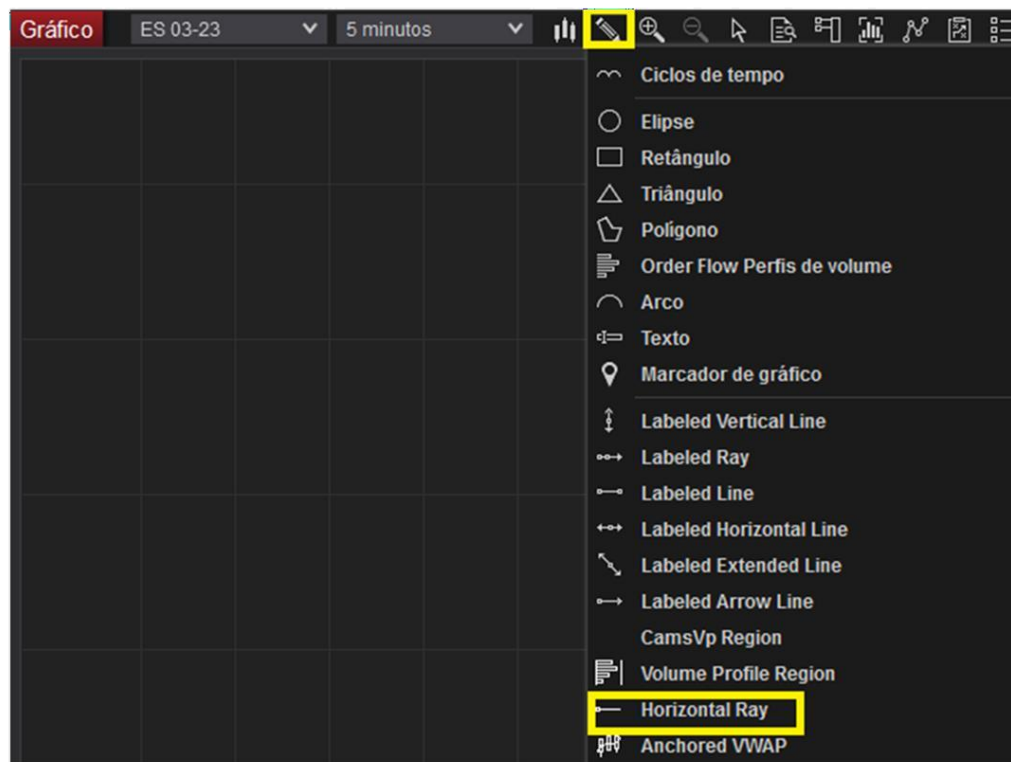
Gráfico ES 03-23 5 minutos

Ciclos de tempo
Elipse
Retângulo
Triângulo
Polígono
Order Flow Perfis de volume
Arco
Texto
Marcador de gráfico
Labeled Vertical Line
Labeled Ray
Labeled Line
Labeled Horizontal Line
Labeled Extended Line
Labeled Arrow Line
CamsVp Region
Volume Profile Region
Horizontal Ray
Anchored VWAP